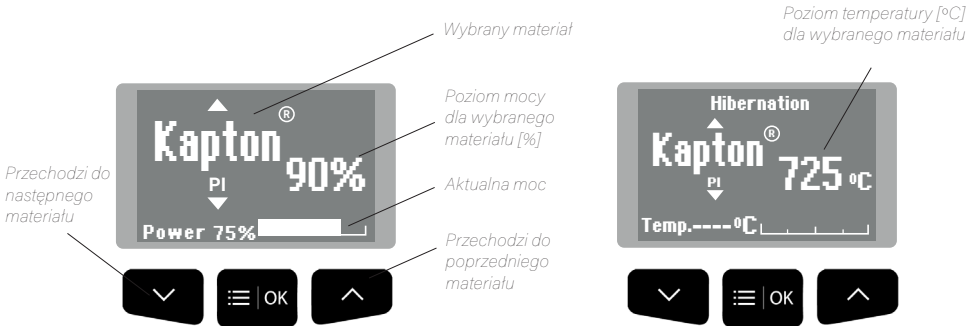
Wybrany materiał

Kapton®
PI
90%
Power 75%

Poziom mocy dla wybranego materiału [%]

Aktualna moc

Przechodzi do następnego materiału

Przechodzi do poprzedniego materiału

OK

Poziom temperatury [ºC] dla wybranego materiału

Hibernation
Kapton®
PI
725 ºC
Temp.----ºC

OK